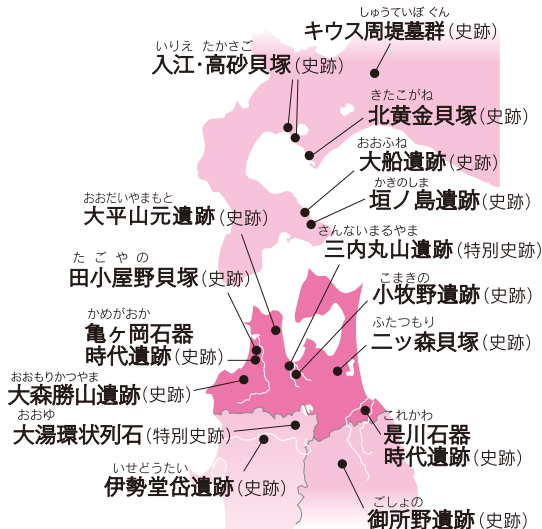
しゅうていぼ ぐん
キウス周堤墓群（史跡）

いりえ たかさご
入江・高砂貝塚（史跡）

きたこがね
北黄金貝塚（史跡）

おおふね
大船遺跡（史跡）

かきのしま
垣ノ島遺跡（史跡）

おおだいやまもと
大平山元遺跡（史跡）

さんないまるやま
三内丸山遺跡（特別史跡）

たごやの
田小屋野貝塚（史跡）

こまきの
小牧野遺跡（史跡）

かめがおか
亀ヶ岡石器時代遺跡（史跡）

ふたつもり
二ツ森貝塚（史跡）

おおもりかつやま
大森勝山遺跡（史跡）

おおゆ
大湯環状列石（特別史跡）

これかわ
是川石器時代遺跡（史跡）

いせどうたい
伊勢堂岱遺跡（史跡）

ごしょの
御所野遺跡（史跡）